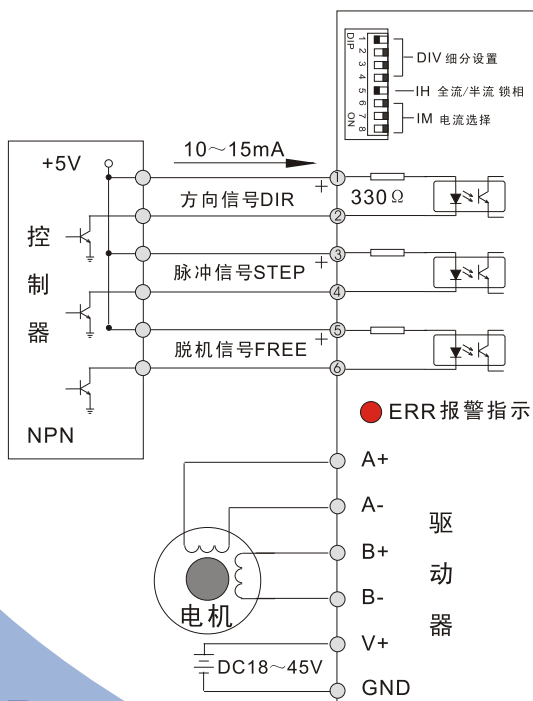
DIP
1 2 3 4 5 6 7 8
ON
DIV 细分设置
IH 全流/半流 锁相
IM 电流选择

+5V
10～15mA
+ ①
330 Ω
方向信号DIR
②
控
制
器
脉冲信号STEP
+ ③
④
+ ⑤
脱机信号FREE
⑥
NPN
ERR报警指示
A+
A-
B+
B-
V+
GND
驱
动
器
电机
DC18～45V